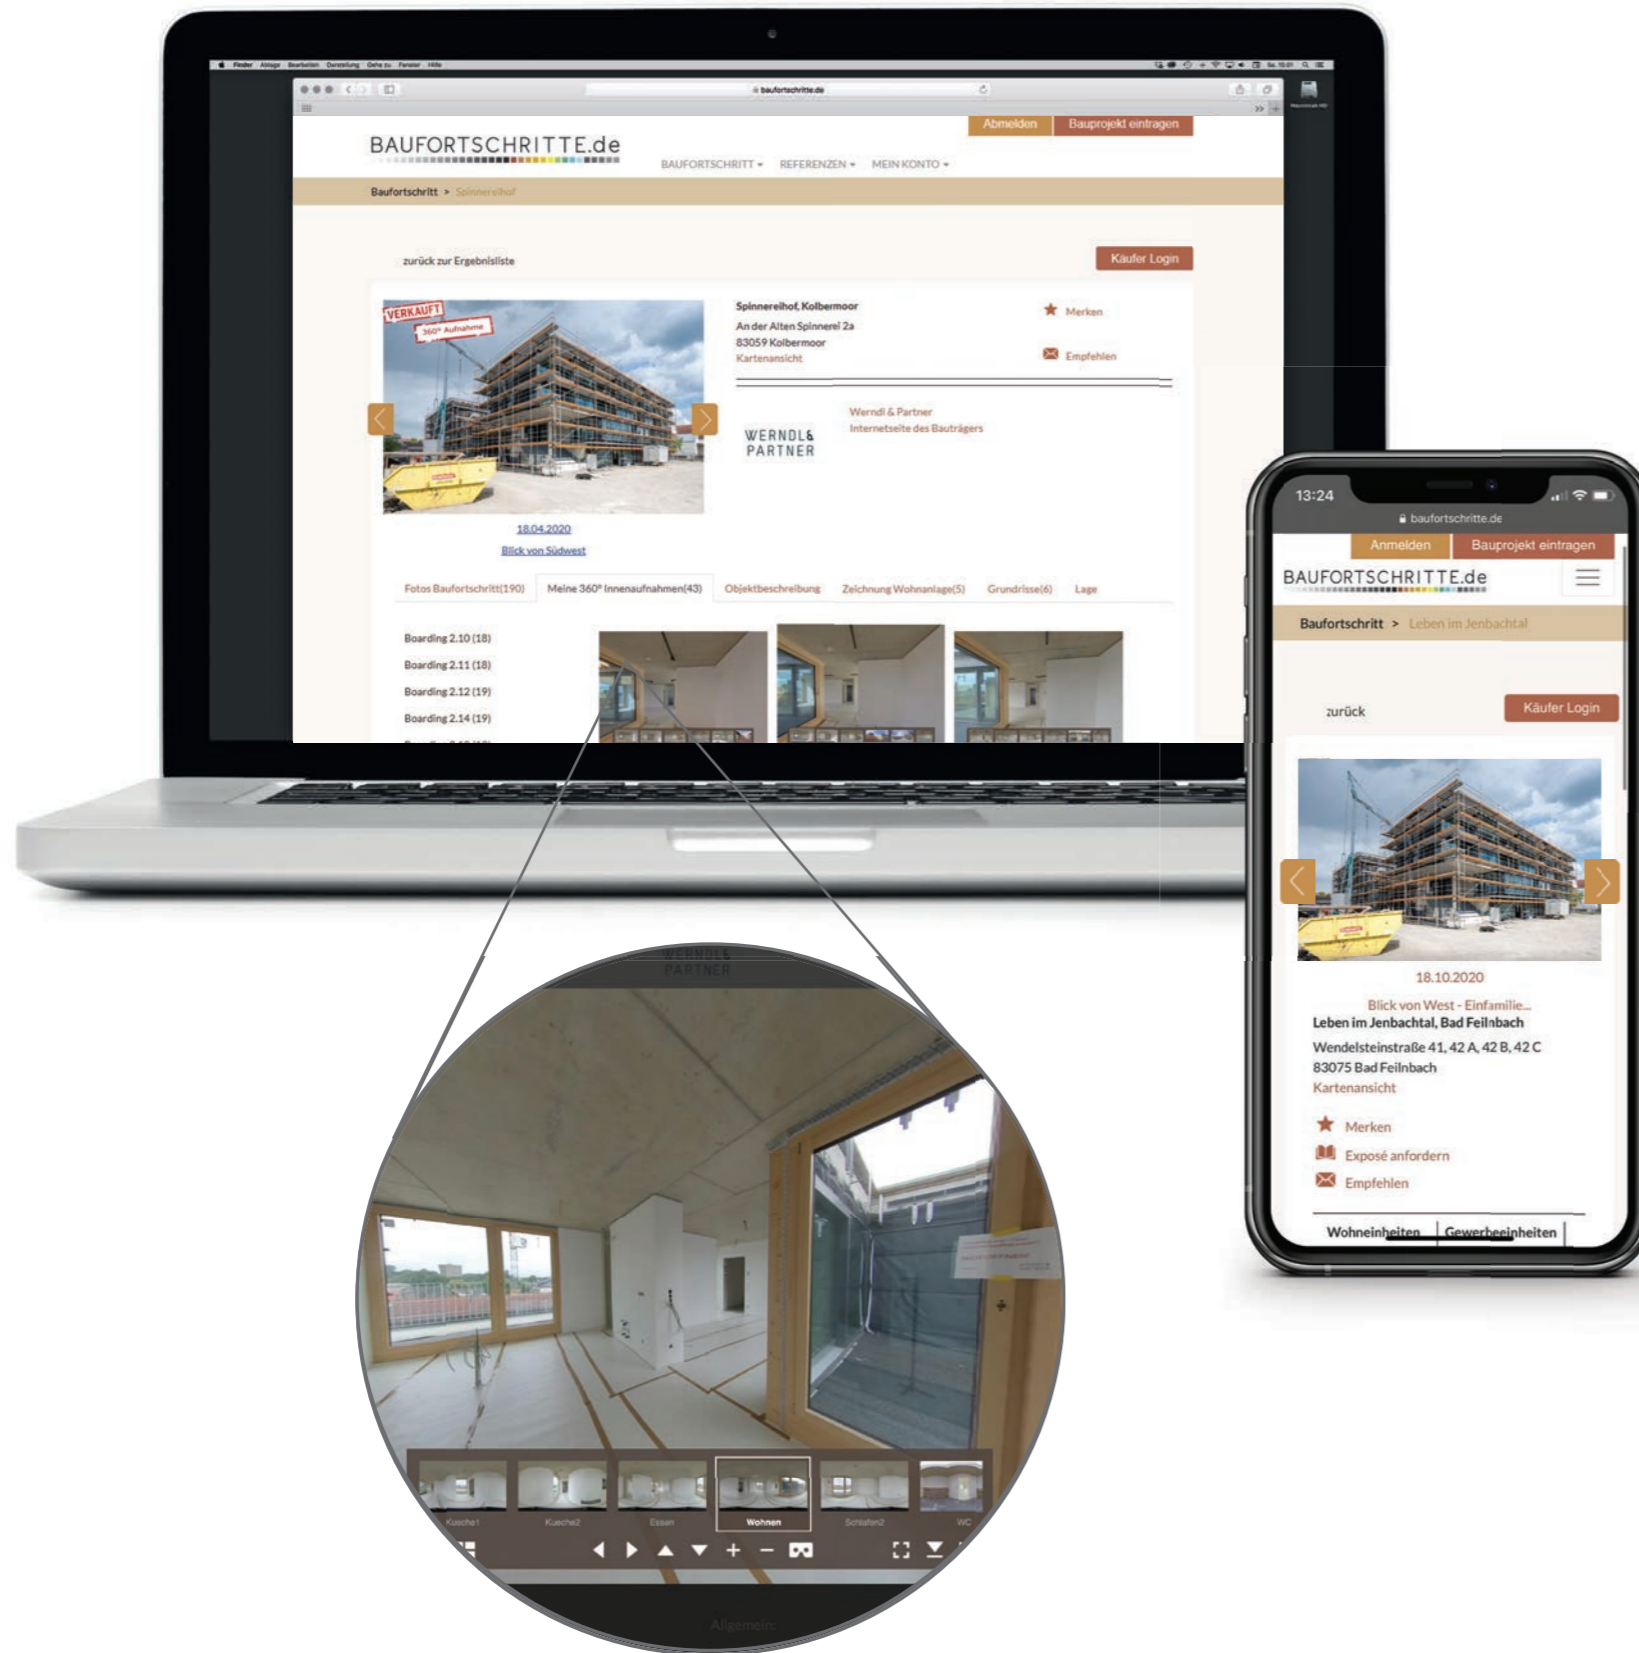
baufortschritte.de

Abmelden | Bauprojekt eintragen

BAUFORTSCHRITTE.de

BAUFORTSCHRITT ▾ REFERENZEN ▾ MEIN KONTO ▾

Baufortschritt > Spinnereihof

zurück zur Ergebnisliste

Käufer Login

VERKAUFT
360° Aufnahme

18.04.2020
Blick von Südwest

Spinnereihof, Kolbermoor
An der Alten Spinnerei 2a
83059 Kolbermoor
Kartenansicht

Merken
Empfehlen

WERNDL & PARTNER

Werndl & Partner
Internetseite des Bauträgers

Fotos Baufortschritt(190) | Meine 360° Innenaufnahmen(43) | Objektbeschreibung | Zeichnung Wohnanlage(5) | Grundrisse(6) | Lage

Boarding 2.10 (18)
Boarding 2.11 (18)
Boarding 2.12 (19)
Boarding 2.14 (19)

WERNDL & PARTNER

Kueche1 | Kueche2 | Essen | Wohnen | Schlafen2 | WC

Allgemein

13:24
baufortschritte.de

Anmelden | Bauprojekt eintragen

BAUFORTSCHRITTE.de

Baufortschritt > Leben im Jenbachtal

zurück

Käufer Login

18.10.2020

Blick von West - Einfamilie...
Leben im Jenbachtal, Bad Feilnbach
Wendelsteinstraße 41, 42 A, 42 B, 42 C
83075 Bad Feilnbach
Kartenansicht

Merken
Exposé anfordern
Empfehlen

Wohneinheiten | Gewerbeeinheiten